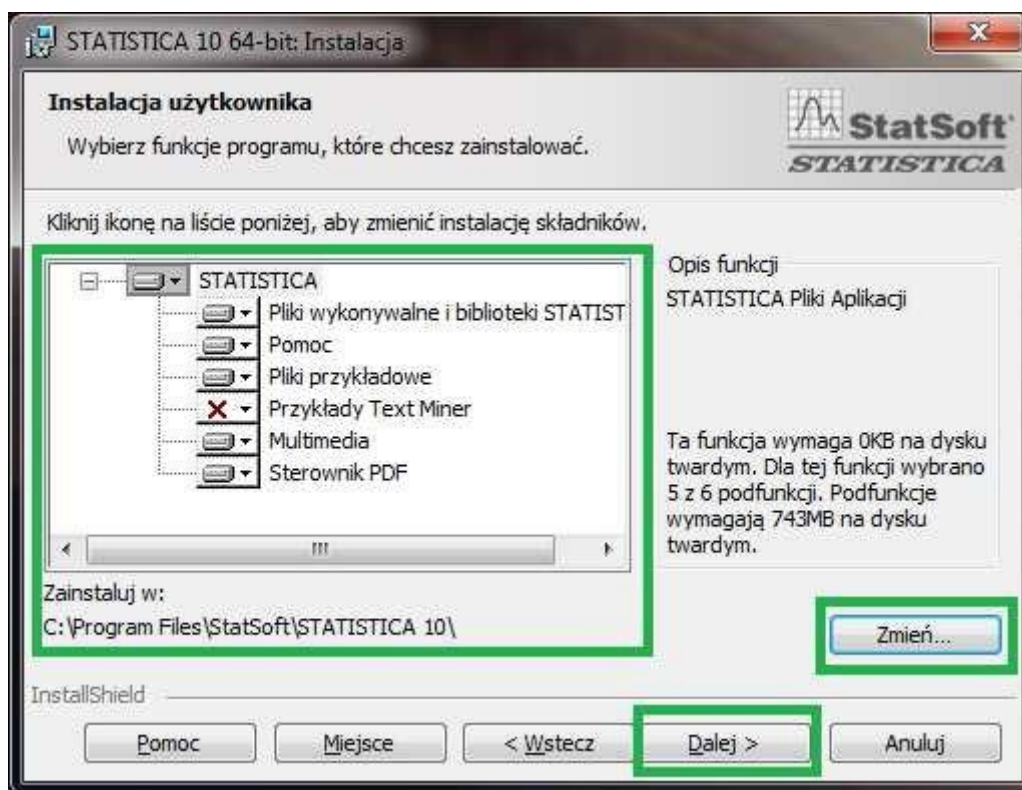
STATISTICA 10 64-bit: Instalacja

Instalacja użytkownika

Wybierz funkcje programu, które chcesz zainstalować.

StatSoft
STATISTICA

Kliknij ikonę na liście poniżej, aby zmienić instalację składników.

STATISTICA
Pliki wykonywalne i biblioteki STATIST
Pomoc
Pliki przykładowe
Przykłady Text Miner
Multimedia
Sterownik PDF

Opis funkcji
STATISTICA Pliki Aplikacji

Ta funkcja wymaga 0KB na dysku twardym. Dla tej funkcji wybrano 5 z 6 podfunkcji. Podfunkcje wymagają 743MB na dysku twardym.

Zainstaluj w:
C:\Program Files\StatSoft\STATISTICA 10\

Zmień...

InstallShield

Pomoc | Miejsce | < Wstecz | Dalej > | Anuluj